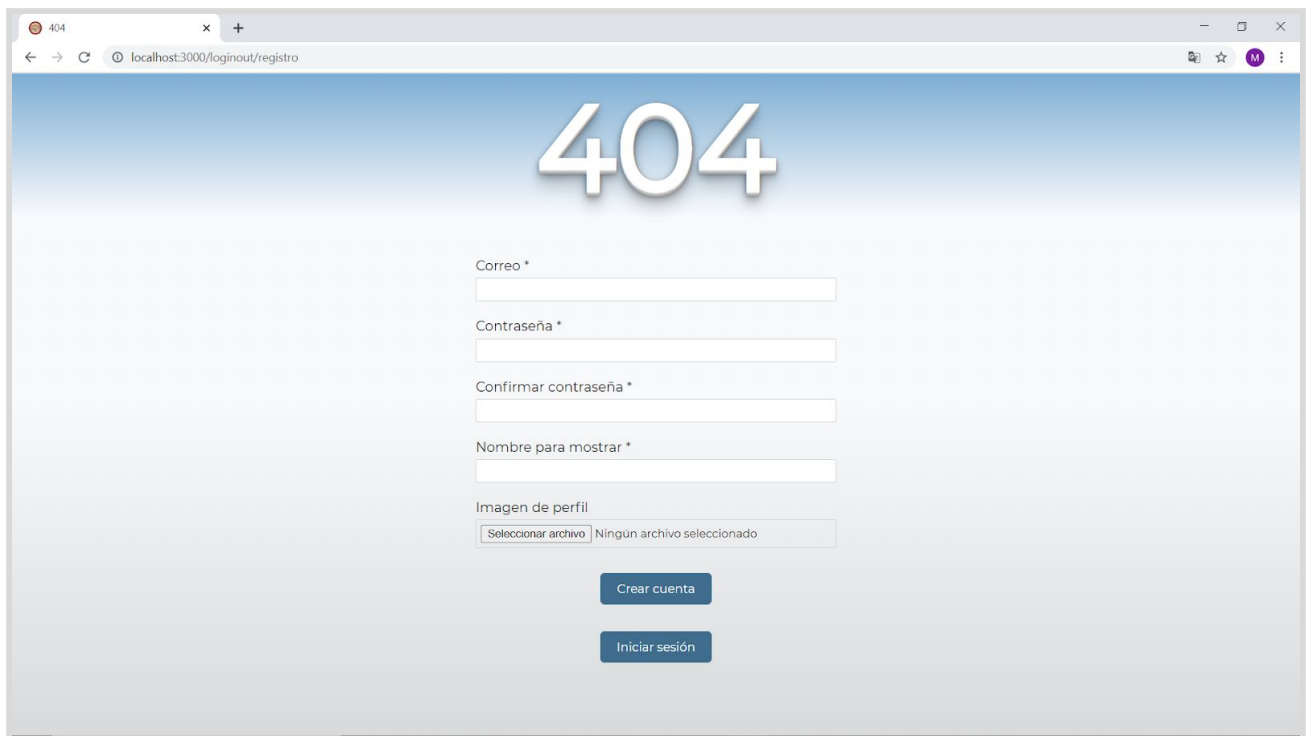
404 ×

localhost:3000/loginout/registro

M

404

Correo *

Contraseña *

Confirmar contraseña *

Nombre para mostrar *

Imagen de perfil

Seleccionar archivo Ningún archivo seleccionado

Crear cuenta

Iniciar sesión